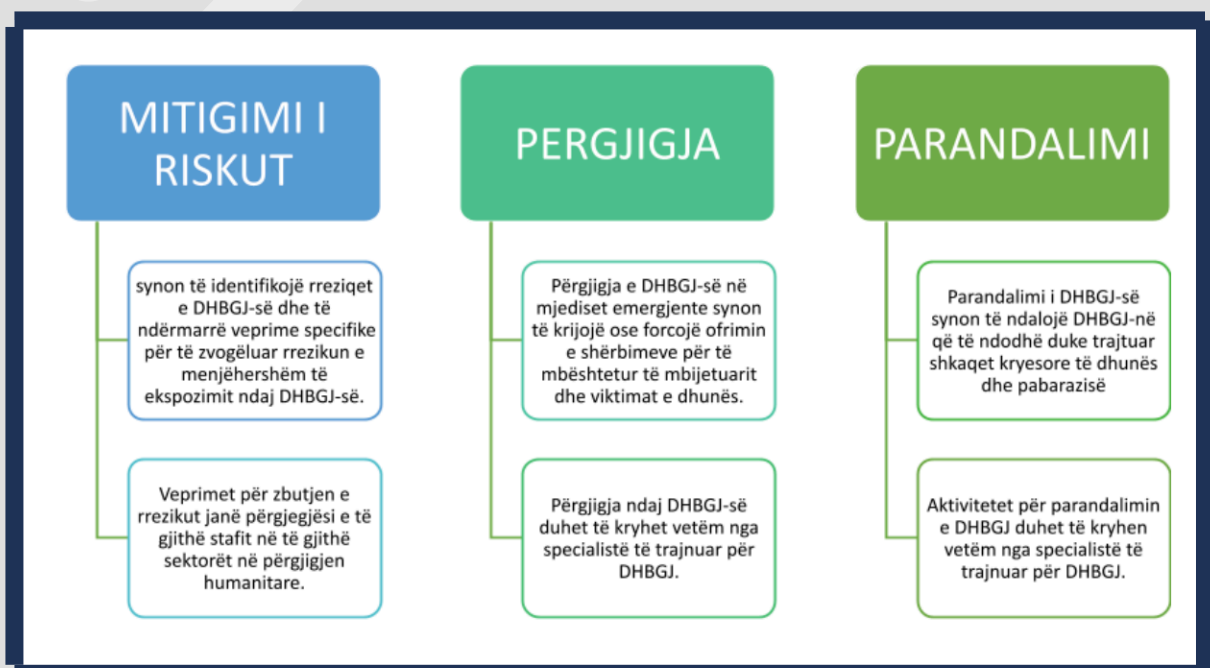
MITIGIMI I RISKUT

synon të identifikojë rreziqet e DHBGJ-së dhe të ndërmarrë veprime specifike për të zvogëluar rrezikun e menjëhershëm të ekspozimit ndaj DHBGJ-së.

Veprimet për zbutjen e rrezikut janë përgjegjësi e të gjithë stafit në të gjithë sektorët në përgjigjen humanitare.

PERGJIGJA

Përgjigja e DHBGJ-së në mjediset emergjente synon të krijojë ose forcojë ofrimin e shërbimeve për të mbështetur të mbijetuarit dhe viktimat e dhunës.

Përgjigja ndaj DHBGJ-së duhet të kryhet vetëm nga specialistë të trajnuar për DHBGJ.

PARANDALIMI

Parandalimi i DHBGJ-së synon të ndalojë DHBGJ-në që të ndodhë duke trajtuar shkaqet kryesore të dhunës dhe pabarazisë

Aktivitetet për parandalimin e DHBGJ duhet të kryhen vetëm nga specialistë të trajnuar për DHBGJ.